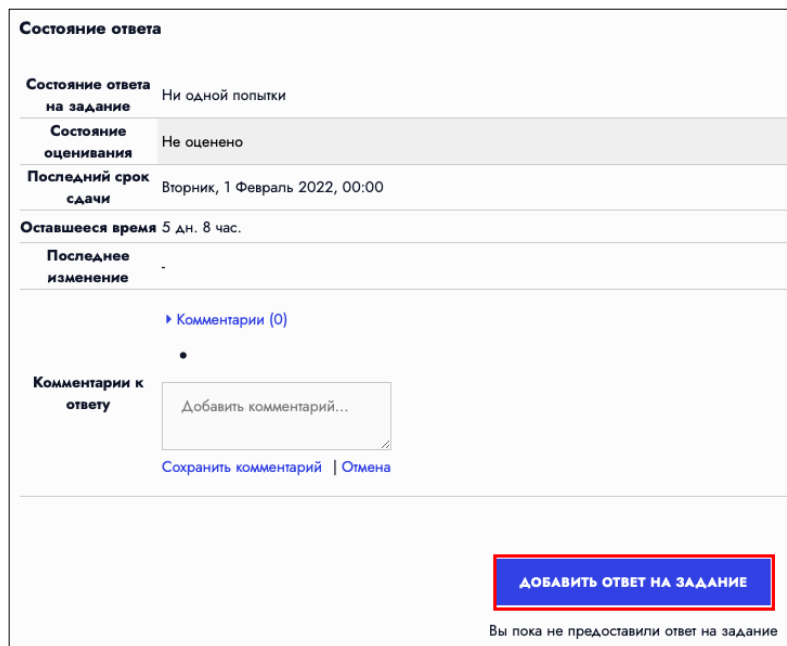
Состояние ответа

| | |
|---|---|
| Состояние ответа на задание | Ни одной попытки |
| Состояние оценивания | Не оценено |
| Последний срок сдачи | Вторник, 1 Февраль 2022, 00:00 |
| Оставшееся время | 5 дн. 8 час. |
| Последнее изменение | - |
| Комментарии к ответу | ▸ Комментарии (0) • Добавить комментарий... Сохранить комментарий \| Отмена |

ДОБАВИТЬ ОТВЕТ НА ЗАДАНИЕ

Вы пока не предоставили ответ на задание